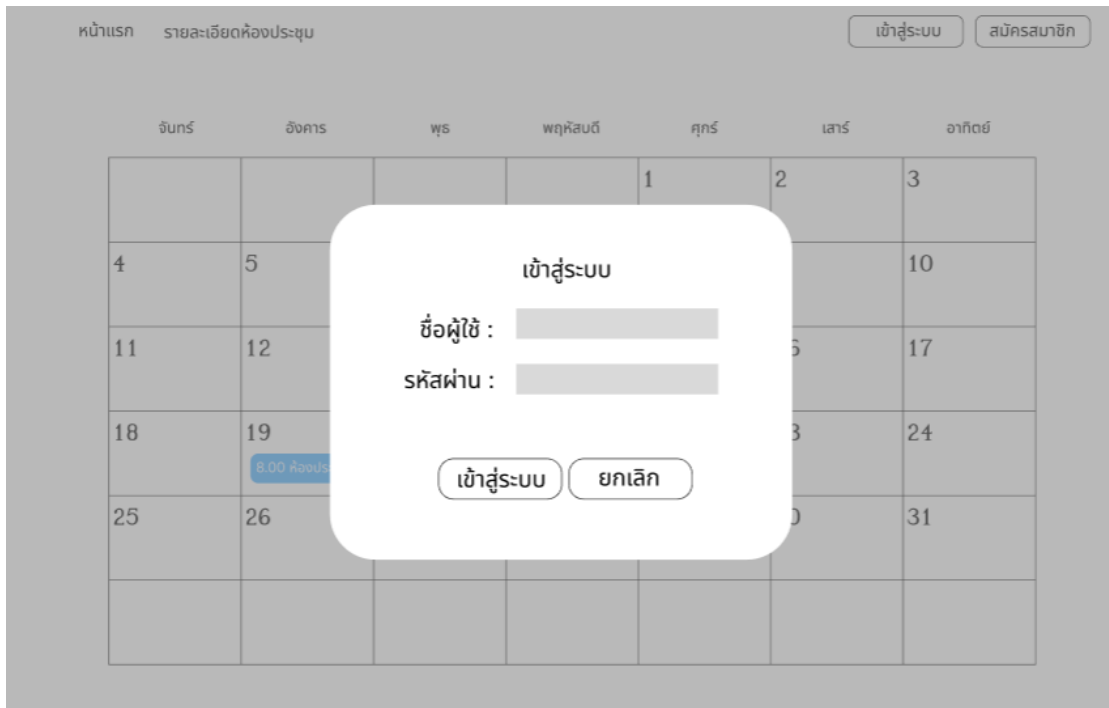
หน้าแรก รายละเอียดห้องประชุม

เข้าสู่ระบบ สมัครสมาชิก

| จันทร์ | อังคาร | พุธ | พฤหัสบดี | ศุกร์ | เสาร์ | อาทิตย์ |
|---|---|---|---|---|---|---|
| | | | | 1 | 2 | 3 |
| 4 | 5 | | | | | 10 |
| 11 | 12 | | | | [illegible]6 | 17 |
| 18 | 19 8.00 ห้องประ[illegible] | | | | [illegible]3 | 24 |
| 25 | 26 | | | | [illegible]0 | 31 |
| | | | | | | |

เข้าสู่ระบบ

ชื่อผู้ใช้ :

รหัสผ่าน :

เข้าสู่ระบบ ยกเลิก